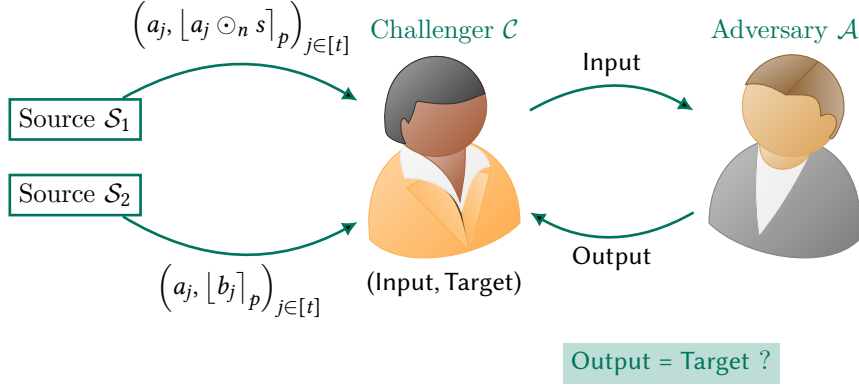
$\left(a_j, \lfloor a_j \odot_n s \rceil_p\right)_{j\in[t]}$

Challenger $\mathcal{C}$

Adversary $\mathcal{A}$

Input

Source $\mathcal{S}_1$

Source $\mathcal{S}_2$

Output

$\left(a_j, \lfloor b_j \rceil_p\right)_{j\in[t]}$

(Input, Target)

Output = Target ?